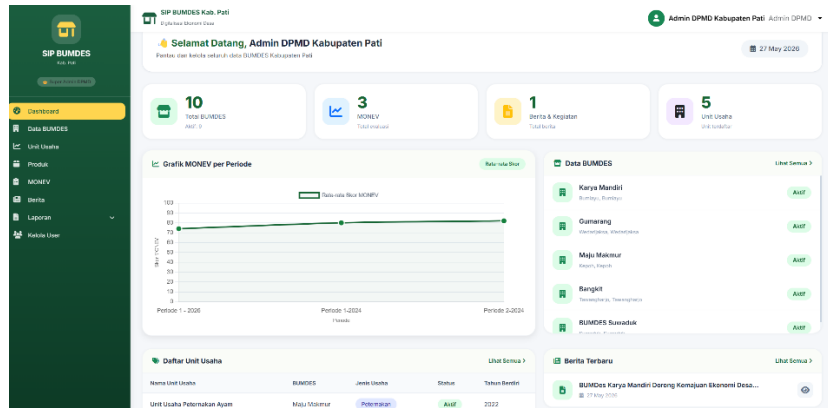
SIP BUMDES
Kab. Pati
Super Admin DPMD

Dashboard
Data BUMDES
Unit Usaha
Produk
MONEV
Berita
Laporan
Kelola User

SIP BUMDES Kab. Pati
Digitalisasi Ekonomi Desa

Admin DPMD Kabupaten Pati Admin DPMD

👋 Selamat Datang, Admin DPMD Kabupaten Pati
Pantau dan kelola seluruh data BUMDES Kabupaten Pati

27 May 2026

10
Total BUMDES
Aktif: 9

3
MONEV
Total evaluasi

1
Berita & Kegiatan
Total berita

5
Unit Usaha
Unit terdaftar

Grafik MONEV per Periode
Rata-rata Skor

Rata-rata Skor MONEV
100
90
80
70
60
50
40
30
20
10
0
Skor MONEV
Periode 1 - 2026
Periode 1-2024
Periode 2-2024
Periode

Data BUMDES
Lihat Semua >

Karya Mandiri
Bumiayu, Bumiayu
Aktif

Gumarang
Margoyoso, Margoyoso
Aktif

Maju Makmur
Kayen, Kayen
Aktif

Bangkit
Tayu, Tayu
Aktif

BUMDES Sukeaduk
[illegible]
Aktif

Daftar Unit Usaha
Lihat Semua >

| Nama Unit Usaha | BUMDES | Jenis Usaha | Status | Tahun Berdiri |
|---|---|---|---|---|
| Unit Usaha Peternakan Ayam | Maju Makmur | Peternakan | Aktif | 2022 |

Berita Terbaru
Lihat Semua >

BUMDes Karya Mandiri Dorong Kemajuan Ekonomi Desa...
27 May 2026